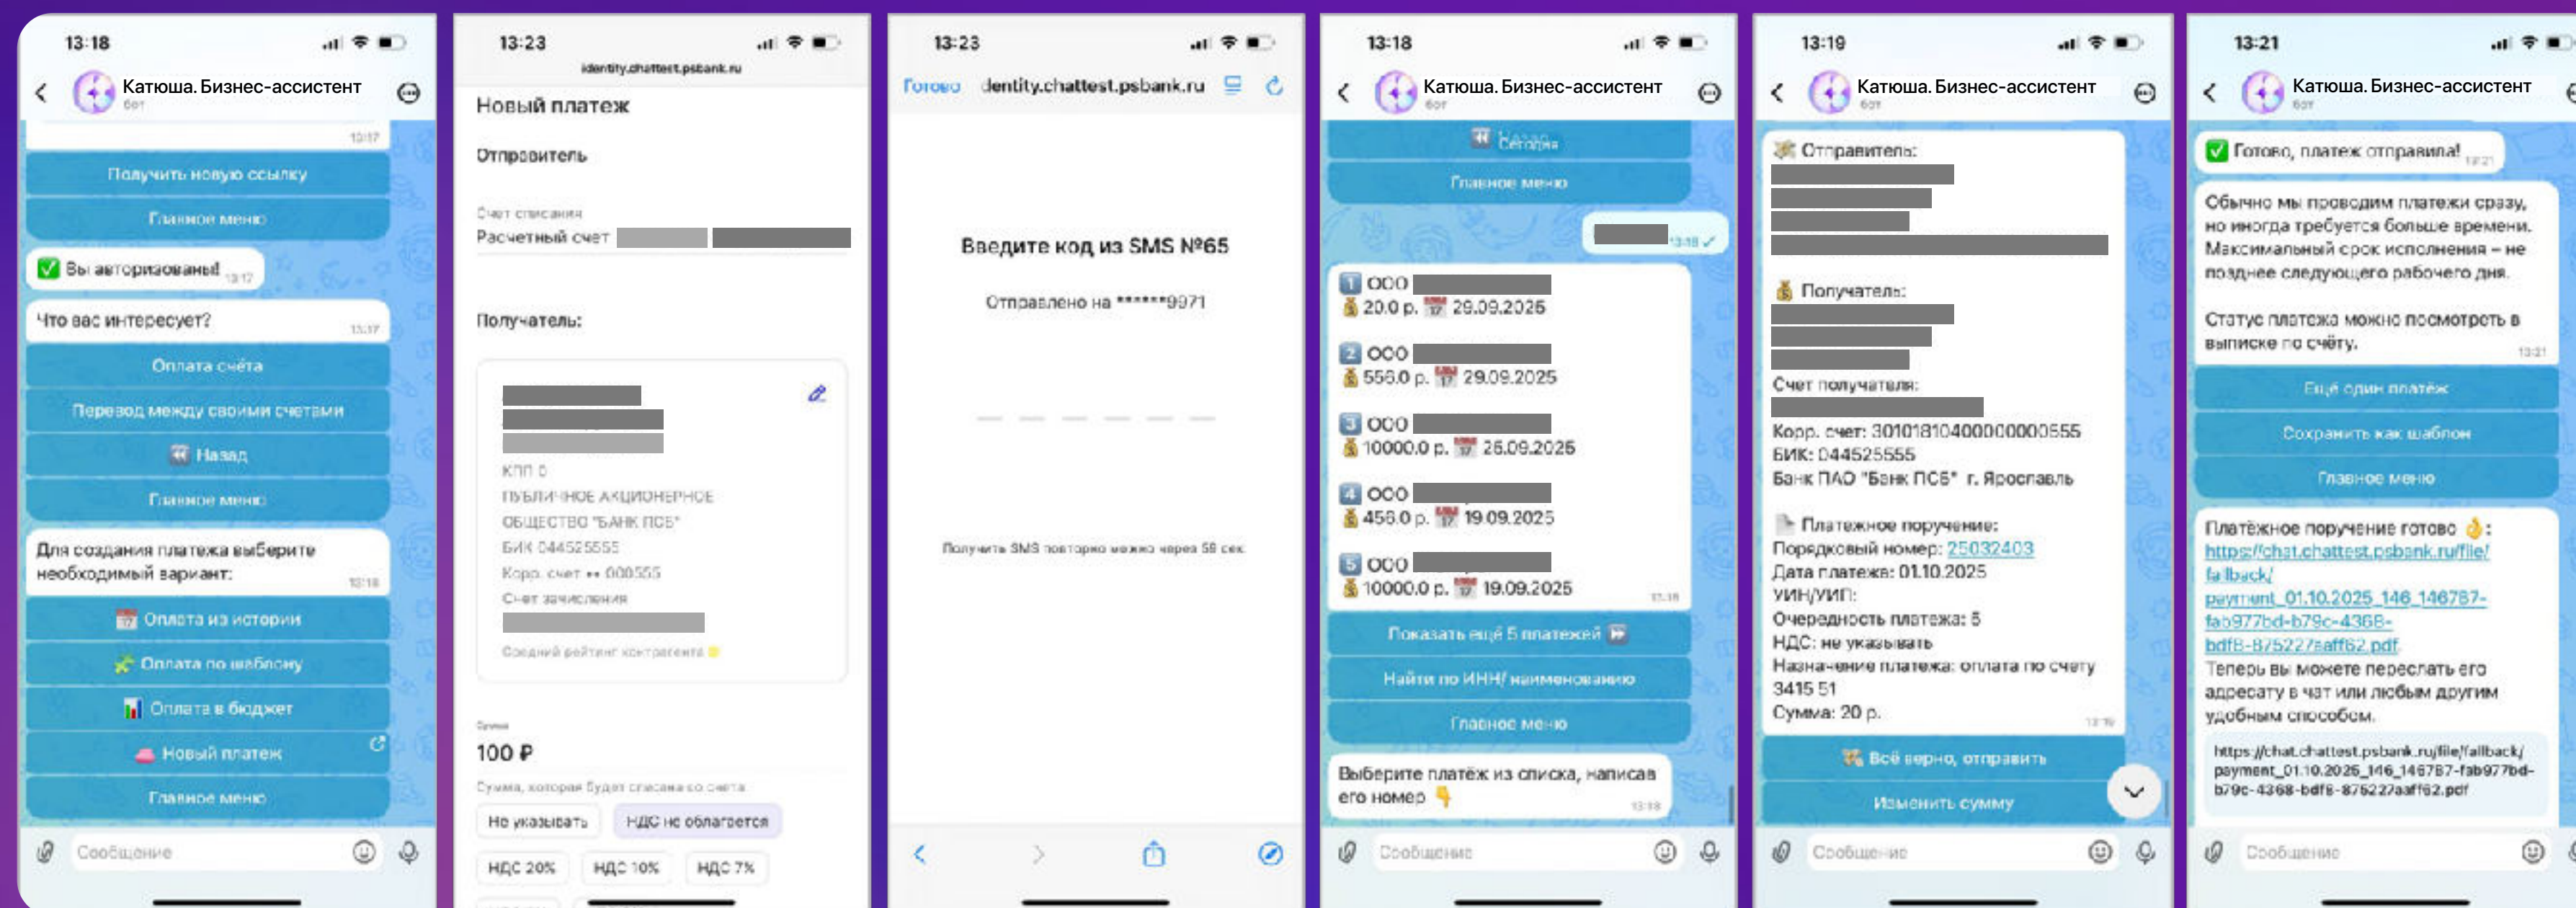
13:18

Катюша. Бизнес-ассистент
бот

13:17

Получить новую ссылку

Главное меню

✅ Вы авторизованы! 13:17

Что вас интересует? 13:17

Оплата счёта

Перевод между своими счетами

Назад

Главное меню

Для создания платежа выберите необходимый вариант: 13:18

Оплата из истории

Оплата по шаблону

Оплата в бюджет

Новый платеж

Главное меню

Сообщение

13:23

identity.chattest.psbank.ru

Новый платеж

Отправитель

Счет списания
Расчетный счет

Получатель:

КПП 0
ПУБЛИЧНОЕ АКЦИОНЕРНОЕ ОБЩЕСТВО "БАНК ПСБ"
БИК 044525555
Корр. счет •• 000555
Счет зачисления

Средний рейтинг контрагента

Сумма
100 ₽
Сумма, которая будет списана со счета

Не указывать

НДС не облагается

НДС 20%

НДС 10%

НДС 7%

13:23

Готово

identity.chattest.psbank.ru

Введите код из SMS №65

Отправлено на ******9971

Получить SMS повторно можно через 58 сек.

13:18

Катюша. Бизнес-ассистент
бот

Назад
Сегодня

Главное меню

13:18 ✓

1 ООО
20.0 р. 29.09.2025

2 ООО
556.0 р. 29.09.2025

3 ООО
10000.0 р. 26.09.2025

4 ООО
456.0 р. 19.09.2025

5 ООО
10000.0 р. 19.09.2025 13:18

Показать ещё 5 платежей

Найти по ИНН/ наименованию

Главное меню

Выберите платёж из списка, написав его номер 13:18

Сообщение

13:19

Катюша. Бизнес-ассистент
бот

Отправитель:

Получатель:

Счет получателя:

Корр. счет: 30101810400000000555
БИК: 044525555
Банк ПАО "Банк ПСБ" г. Ярославль

Платежное поручение:
Порядковый номер: 25032403
Дата платежа: 01.10.2025
УИН/УИП:
Очередность платежа: 5
НДС: не указывать
Назначение платежа: оплата по счету 3415 51
Сумма: 20 р. 13:19

Всё верно, отправить

Изменить сумму

Сообщение

13:21

Катюша. Бизнес-ассистент
бот

✅ Готово, платеж отправила! 13:21

Обычно мы проводим платежи сразу, но иногда требуется больше времени. Максимальный срок исполнения – не позднее следующего рабочего дня.

Статус платежа можно посмотреть в выписке по счёту. 13:21

Ещё один платёж

Сохранить как шаблон

Главное меню

Платёжное поручение готово 👌:
https://chat.chattest.psbank.ru/file/fallback/payment_01.10.2025_146_146787-fab977bd-b79c-4368-bdf8-875227aaff62.pdf
Теперь вы можете переслать его адресату в чат или любым другим удобным способом.

https://chat.chattest.psbank.ru/file/fallback/payment_01.10.2025_146_146787-fab977bd-b79c-4368-bdf8-875227aaff62.pdf

Сообщение